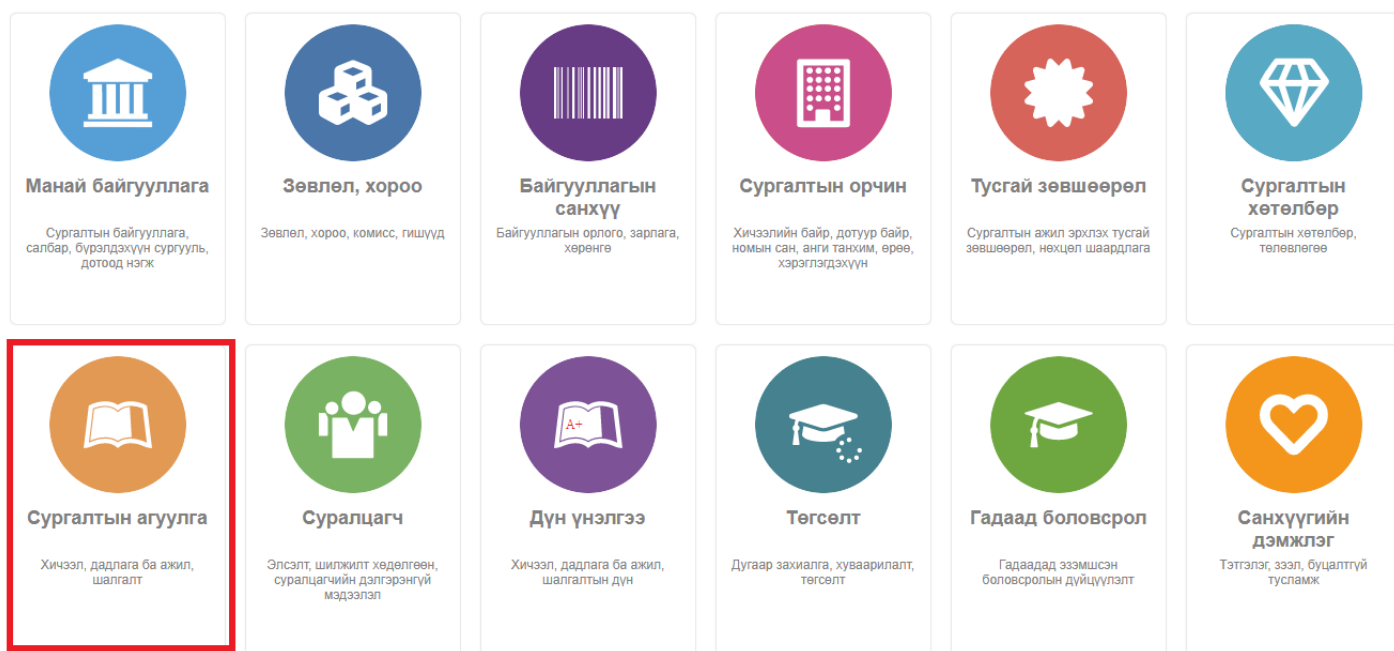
Манай байгууллага

Сургалтын байгууллага, салбар, бүрэлдэхүүн сургууль, дотоод нэгж

Зөвлөл, хороо

Зөвлөл, хороо, комисс, гишүүд

Байгууллагын санхүү

Байгууллагын орлого, зарлага, хөрөнгө

Сургалтын орчин

Хичээлийн байр, дотуур байр, номын сан, анги танхим, өрөө, хэрэглэгдэхүүн

Тусгай зөвшөөрөл

Сургалтын ажил эрхлэх тусгай зөвшөөрөл, нөхцөл шаардлага

Сургалтын хөтөлбөр

Сургалтын хөтөлбөр, төлөвлөгөө

Сургалтын агуулга

Хичээл, дадлага ба ажил, шалгалт

Суралцагч

Элсэлт, шилжилт хөдөлгөөн, суралцагчийн дэлгэрэнгүй мэдээлэл

A+

Дүн үнэлгээ

Хичээл, дадлага ба ажил, шалгалтын дүн

Төгсөлт

Дугаар захиалга, хуваарилалт, төгсөлт

Гадаад боловсрол

Гадаадад эзэмшсэн боловсролын дүйцүүлэлт

Санхүүгийн дэмжлэг

Тэтгэлэг, зээл, буцалтгүй тусламж